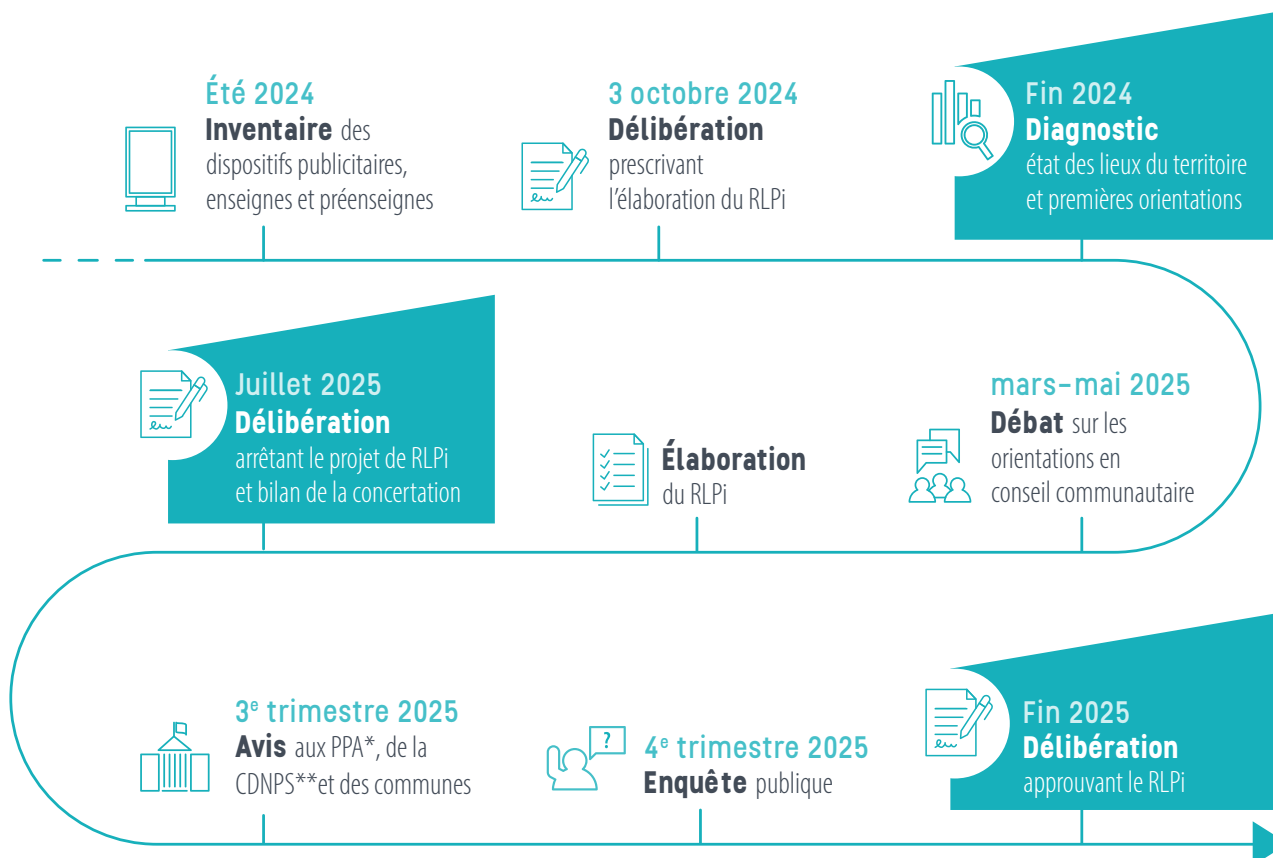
Été 2024
Inventaire des dispositifs publicitaires, enseignes et préenseignes

3 octobre 2024
Délibération prescrivant l'élaboration du RLPi

Fin 2024
Diagnostic état des lieux du territoire et premières orientations

Juillet 2025
Délibération arrêtant le projet de RLPi et bilan de la concertation

Élaboration du RLPi

mars-mai 2025
Débat sur les orientations en conseil communautaire

3$^{e}$ trimestre 2025
Avis aux PPA*, de la CDNPS**et des communes

4$^{e}$ trimestre 2025
Enquête publique

Fin 2025
Délibération approuvant le RLPi